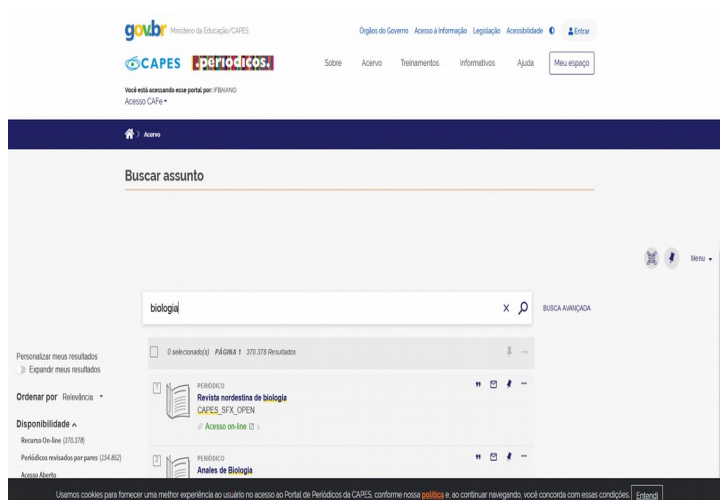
gov.br Ministério da Educação/CAPES

Órgãos do Governo Acesso à Informação Legislação Acessibilidade Entrar

CAPES .periódicos.

Sobre Acervo Treinamentos Informativos Ajuda Meu espaço

Você está acessando esse portal por: IFBAIANO
Acesso CAFe

Acervo

Buscar assunto

Menu

biologia

BUSCA AVANÇADA

Personalizar meus resultados
Expandir meus resultados

Ordenar por Relevância

Disponibilidade
Recurso On-line (370.378)
Periódicos revisados por pares (154.852)
Acesso Aberto

0 selecionado(s) PÁGINA 1 370.378 Resultados

1
PERIÓDICO
Revista nordestina de biologia
CAPES_SFX_OPEN
Acesso on-line

2
PERIÓDICO
Anales de Biologia

Usamos cookies para fornecer uma melhor experiência ao usuário no acesso ao Portal de Periódicos da CAPES, conforme nossa política e, ao continuar navegando, você concorda com essas condições. Entendi